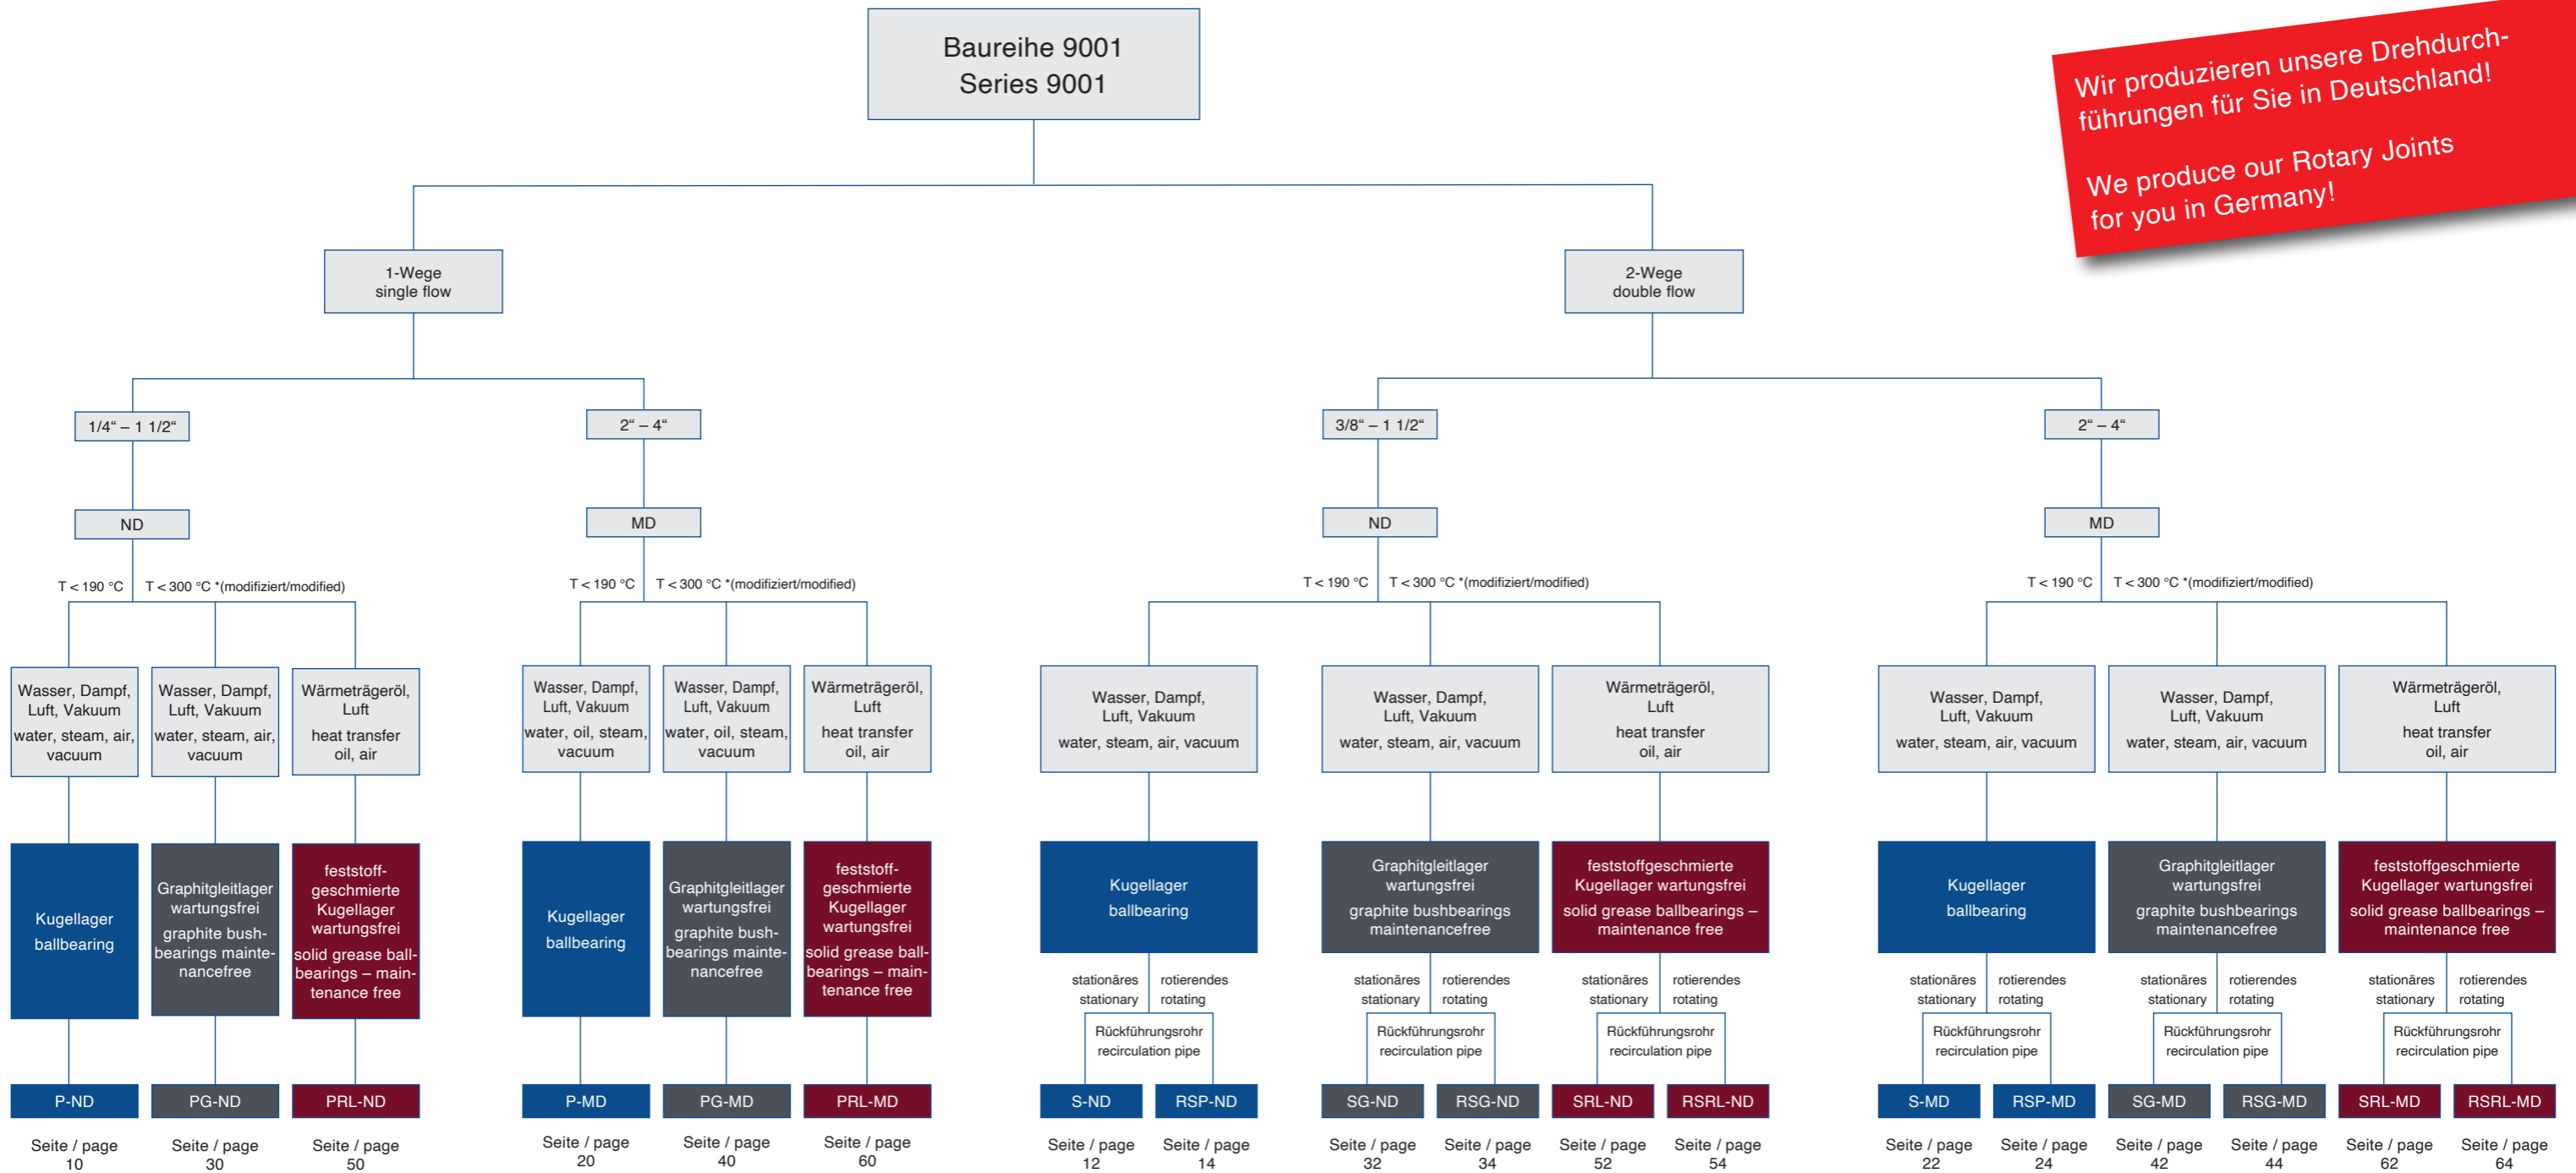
Baureihe 9001
Series 9001

Wir produzieren unsere Drehdurchführungen für Sie in Deutschland!

We produce our Rotary Joints for you in Germany!

1-Wege
single flow

2-Wege
double flow

1/4“ – 1 1/2“

2“ – 4“

3/8“ – 1 1/2“

2“ – 4“

ND

MD

ND

MD

T < 190 °C   T < 300 °C *(modifiziert/modified)

T < 190 °C   T < 300 °C *(modifiziert/modified)

T < 190 °C   T < 300 °C *(modifiziert/modified)

T < 190 °C   T < 300 °C *(modifiziert/modified)

Wasser, Dampf, Luft, Vakuum
water, steam, air, vacuum

Wasser, Dampf, Luft, Vakuum
water, steam, air, vacuum

Wärmeträgeröl, Luft
heat transfer oil, air

Wasser, Dampf, Luft, Vakuum
water, oil, steam, vacuum

Wasser, Dampf, Luft, Vakuum
water, oil, steam, vacuum

Wärmeträgeröl, Luft
heat transfer oil, air

Wasser, Dampf, Luft, Vakuum
water, steam, air, vacuum

Wasser, Dampf, Luft, Vakuum
water, steam, air, vacuum

Wärmeträgeröl, Luft
heat transfer oil, air

Wasser, Dampf, Luft, Vakuum
water, steam, air, vacuum

Wasser, Dampf, Luft, Vakuum
water, steam, air, vacuum

Wärmeträgeröl, Luft
heat transfer oil, air

Kugellager
ballbearing

Graphitgleitlager wartungsfrei
graphite bushbearings maintenancefree

feststoffgeschmierte Kugellager wartungsfrei
solid grease ballbearings – maintenance free

Kugellager
ballbearing

Graphitgleitlager wartungsfrei
graphite bushbearings maintenancefree

feststoffgeschmierte Kugellager wartungsfrei
solid grease ballbearings – maintenance free

Kugellager
ballbearing

Graphitgleitlager wartungsfrei
graphite bushbearings maintenancefree

feststoffgeschmierte Kugellager wartungsfrei
solid grease ballbearings – maintenance free

Kugellager
ballbearing

Graphitgleitlager wartungsfrei
graphite bushbearings maintenancefree

feststoffgeschmierte Kugellager wartungsfrei
solid grease ballbearings – maintenance free

stationäres stationary   rotierendes rotating
Rückführungsrohr recirculation pipe

stationäres stationary   rotierendes rotating
Rückführungsrohr recirculation pipe

stationäres stationary   rotierendes rotating
Rückführungsrohr recirculation pipe

stationäres stationary   rotierendes rotating
Rückführungsrohr recirculation pipe

stationäres stationary   rotierendes rotating
Rückführungsrohr recirculation pipe

stationäres stationary   rotierendes rotating
Rückführungsrohr recirculation pipe

P-ND
Seite / page 10

PG-ND
Seite / page 30

PRL-ND
Seite / page 50

P-MD
Seite / page 20

PG-MD
Seite / page 40

PRL-MD
Seite / page 60

S-ND
Seite / page 12

RSP-ND
Seite / page 14

SG-ND
Seite / page 32

RSG-ND
Seite / page 34

SRL-ND
Seite / page 52

RSRL-ND
Seite / page 54

S-MD
Seite / page 22

RSP-MD
Seite / page 24

SG-MD
Seite / page 42

RSG-MD
Seite / page 44

SRL-MD
Seite / page 62

RSRL-MD
Seite / page 64